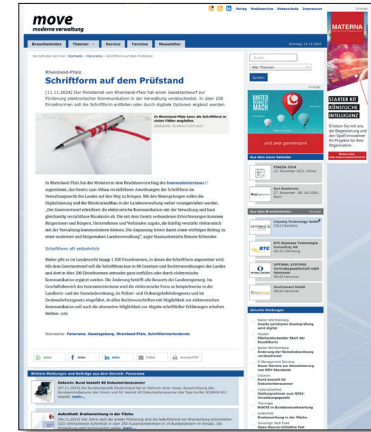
move
moderne verwaltung

Verlag Mediaservice Datenschutz Impressum

Branchenindex Themen Service Termine Newsletter

Sonntag, 15.12.2024

Sie befinden sich hier: Startseite » Panorama » Schriftform auf dem Prüfstand

Rheinland-Pfalz
Schriftform auf dem Prüfstand

[11.11.2024] Der Ministerrat von Rheinland-Pfalz hat einen Gesetzentwurf zur Förderung elektronischer Kommunikation in der Verwaltung verabschiedet. In über 200 Einzelnormen soll die Schriftform entfallen oder durch digitale Optionen ergänzt werden.

In Rheinland-Pfalz kann die Schriftform in vielen Fällen entfallen.

In Rheinland-Pfalz hat der Ministerrat den Branchenentwurfs zur Erleichterung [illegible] verabschiedet. Das Gesetz zum Abbau verzichtbarer Anordnungen der Schriftform im Verwaltungsrecht des Landes soll den Weg zu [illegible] ebnen. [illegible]

Schriftform als zeitgemäss

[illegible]

Stichwörter: Panorama, Gesetzgebung, Rheinland-Pfalz, Schriftformerfordernis

Weitere Meldungen und Beiträge aus dem Bereich: Panorama

Dataport: Bund bestellt KI-Dokumentenscanner
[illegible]

Aufenthalt: Breitenwirkung in der Fläche
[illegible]

MATERNA

STARTER KIT KÜNSTLICHE INTELLIGENZ

Suchen

Aus dem Kalender

Aus dem Branchenindex

Aktuelle Meldungen